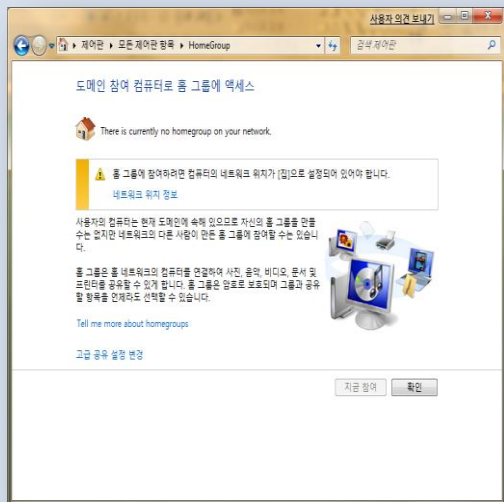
사용자 의견 보내기

제어판 ▸ 모든 제어판 항목 ▸ HomeGroup

검색 제어판

도메인 참여 컴퓨터로 홈 그룹에 액세스

There is currently no homegroup on your network.

홈 그룹에 참여하려면 컴퓨터의 네트워크 위치가 [집]으로 설정되어 있어야 합니다.

네트워크 위치 정보

사용자의 컴퓨터는 현재 도메인에 속해 있으므로 자신의 홈 그룹을 만들 수는 없지만 네트워크의 다른 사람이 만든 홈 그룹에 참여할 수는 있습니다.

홈 그룹은 홈 네트워크의 컴퓨터를 연결하여 사진, 음악, 비디오, 문서 및 프린터를 공유할 수 있게 합니다. 홈 그룹은 암호로 보호되며 그룹과 공유할 항목을 언제라도 선택할 수 있습니다.

Tell me more about homegroups

고급 공유 설정 변경

지금 참여

확인